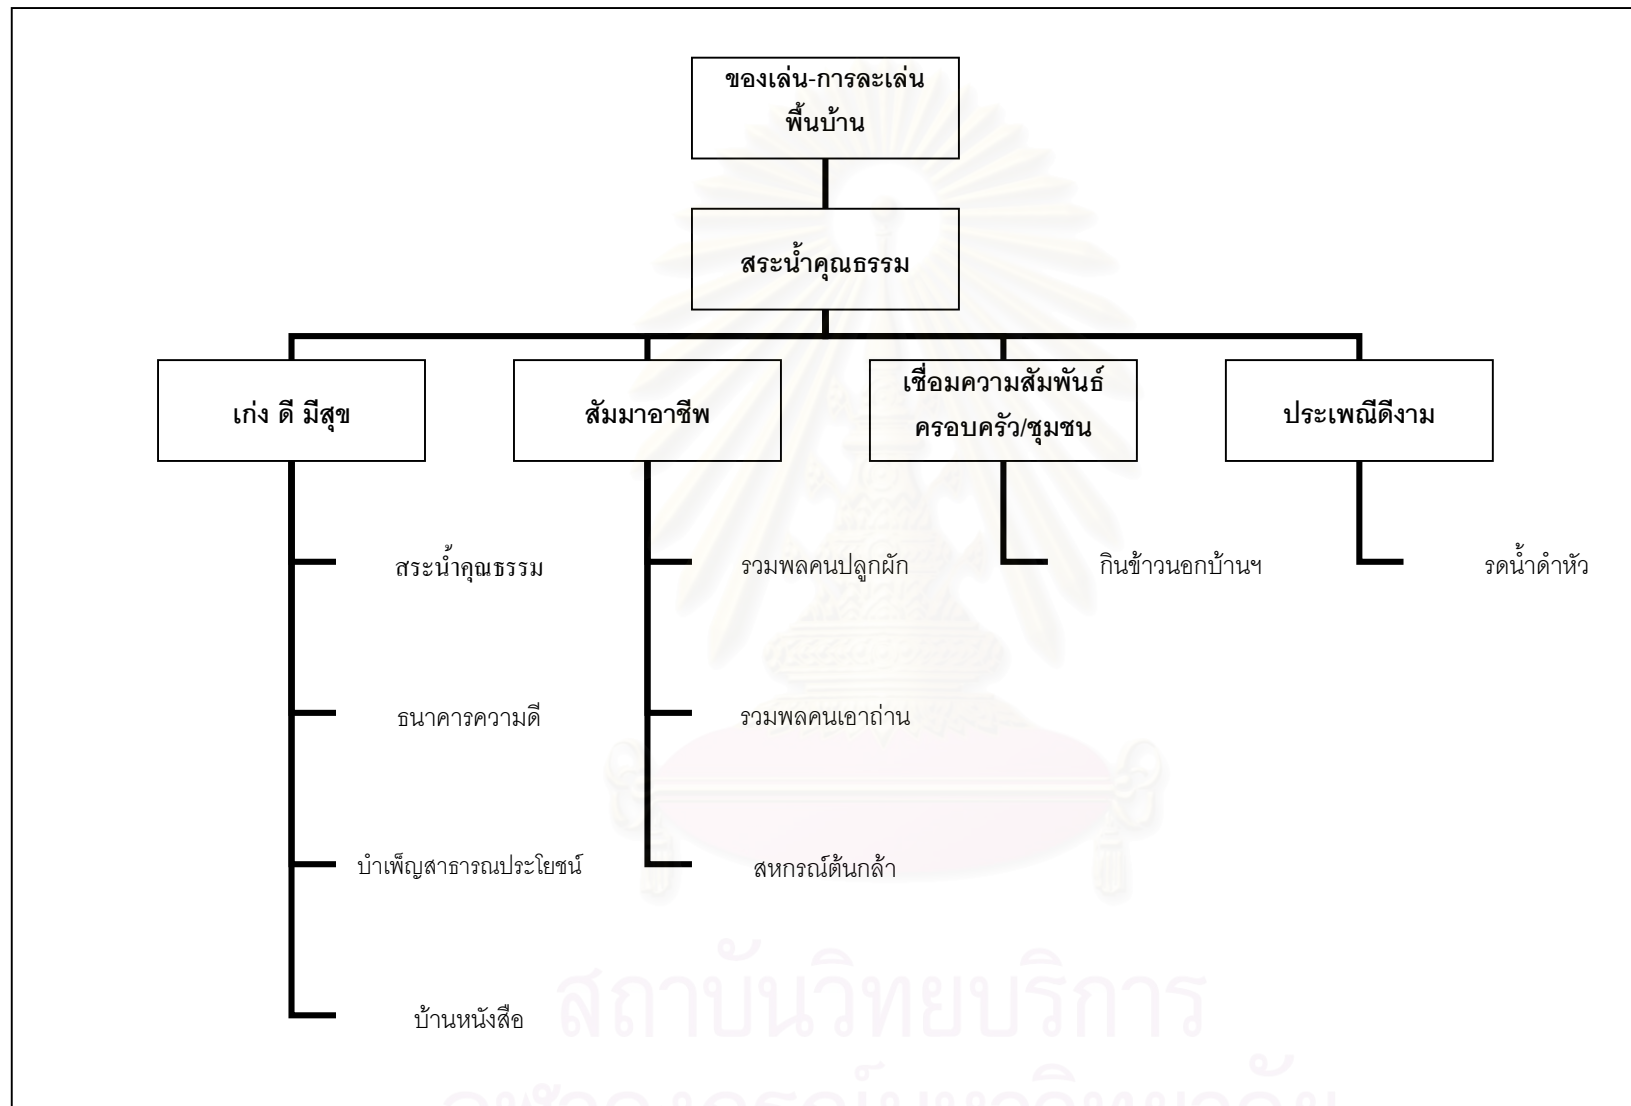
ของเล่น-การละเล่นพื้นบ้าน

สระน้ำคุณธรรม

เก่ง ดี มีสุข

สัมมาอาชีพ

เชื่อมความสัมพันธ์ครอบครัว/ชุมชน

ประเพณีดีงาม

สระน้ำคุณธรรม

ธนาคารความดี

บำเพ็ญสาธารณประโยชน์

บ้านหนังสือ

รวมพลคนปลูกผัก

รวมพลคนเอาถ่าน

สหกรณ์ต้นกล้า

กินข้าวนอกบ้านฯ

รดน้ำดำหัว

สถาบันวิทยบริการ

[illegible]